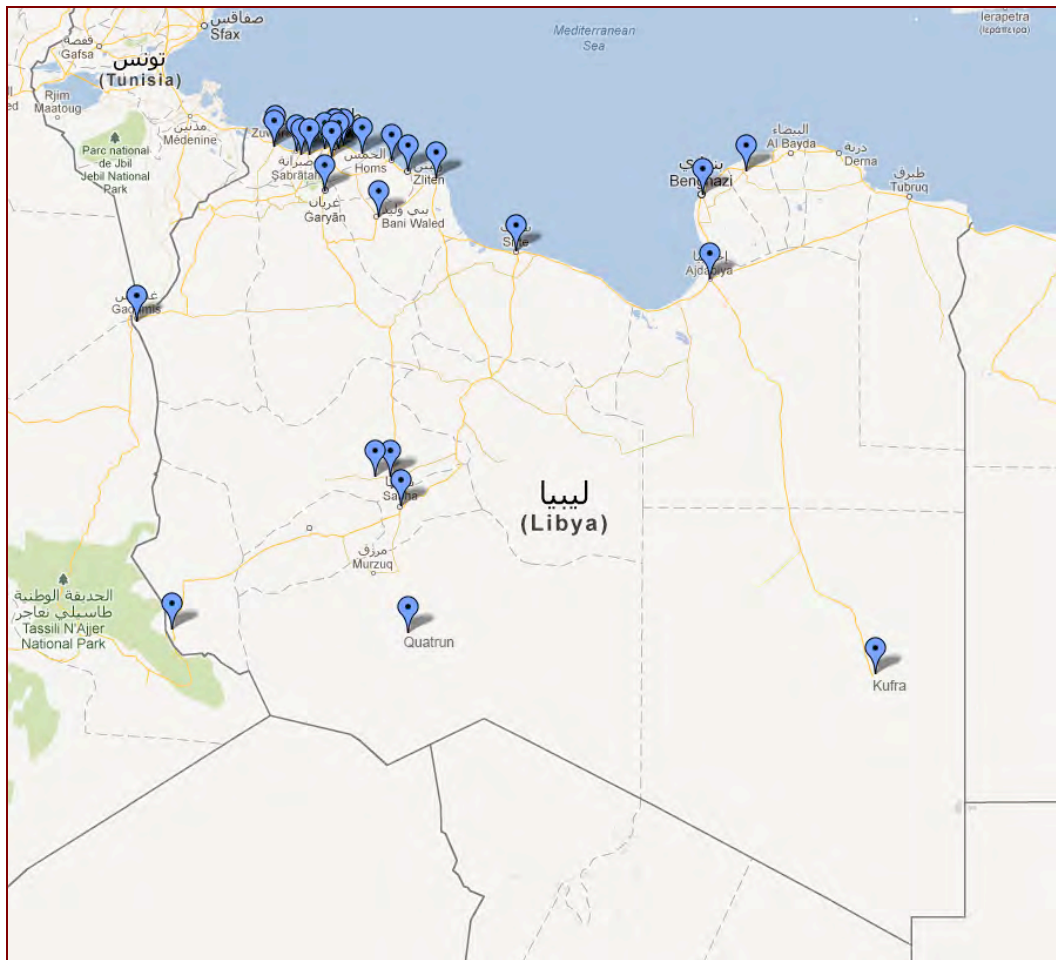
صفاقس
Sfax
Mediterranean Sea
Ierapetra
(Ιεράπετρα)
قفصة
Gafsa
تونس
(Tunisia)
Rjim Maatoug
مدنين
Médenine
Parc national de Jbil
Jebil National Park
Zuwarah
صبراتة
Sabratah
الخمس
Homs
Zliten
غريان
Garyān
بني وليد
Bani Waled
Sirte
البيضاء
Al Bayda
درنة
Derna
بنغازي
Benghazi
طبرق
Tubruq
Ajdabiya
غدامس
Ghadamis
سبها
Sabha
ليبيا
(Libya)
مرزق
Murzuq
الحديقة الوطنية طاسيلي نعاجر
Tassili N'Ajjer National Park
Quatrun
Kufra